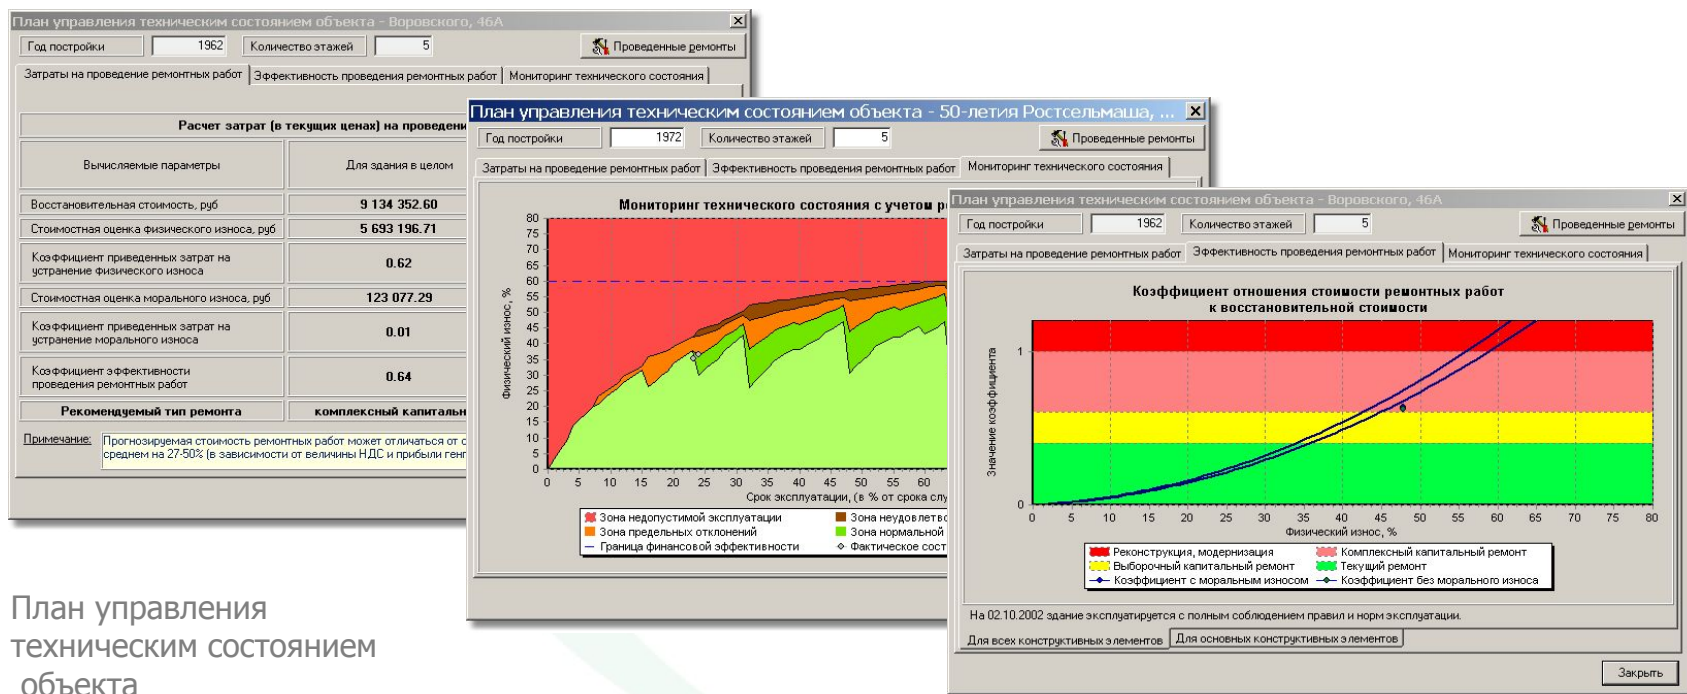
План управления техническим состоянием объекта - Воровского, 46А

Год постройки 1962 Количество этажей 5 Проведенные ремонты

Затраты на проведение ремонтных работ | Эффективность проведения ремонтных работ | Мониторинг технического состояния

Расчет затрат (в текущих ценах) на проведени

| Вычисляемые параметры | Для здания в целом |
|---|---|
| Восстановительная стоимость, руб | 9 134 352.60 |
| Стоимостная оценка физического износа, руб | 5 693 196.71 |
| Коэффициент приведенных затрат на устранение физического износа | 0.62 |
| Стоимостная оценка морального износа, руб | 123 077.29 |
| Коэффициент приведенных затрат на устранение морального износа | 0.01 |
| Коэффициент эффективности проведения ремонтных работ | 0.64 |
| Рекомендуемый тип ремонта | комплексный капитальн |

Примечание: Прогнозируемая стоимость ремонтных работ может отличаться от с среднем на 27-50% (в зависимости от величины НДС и прибыли ген

План управления техническим состоянием объекта - 50-летия Ростсельмаша, ...

Год постройки 1972 Количество этажей 5 Проведенные ремонты

Затраты на проведение ремонтных работ | Эффективность проведения ремонтных работ | Мониторинг технического состояния

Мониторинг технического состояния с учетом р

Физический износ, %

80 75 70 65 60 55 50 45 40 35 30 25 20 15 10 5 0

0 5 10 15 20 25 30 35 40 45 50 55 60

Срок эксплуатации, (в % от срока слу

Зона недопустимой эксплуатации
Зона неудовлетвс
Зона предельных отклонений
Зона нормальной
Граница финансовой эффективности
Фактическое сост

План управления техническим состоянием объекта - Воровского, 46А

Год постройки 1962 Количество этажей 5 Проведенные ремонты

Затраты на проведение ремонтных работ | Эффективность проведения ремонтных работ | Мониторинг технического состояния

Коэффициент отношения стоимости ремонтных работ к восстановительной стоимости

Значение коэффициента

1
0

0 5 10 15 20 25 30 35 40 45 50 55 60 65 70 75 80

Физический износ, %

Реконструкция, модернизация
Комплексный капитальный ремонт
Выборочный капитальный ремонт
Текущий ремонт
Коэффициент с моральным износом
Коэффициент без морального износа

На 02.10.2002 здание эксплуатируется с полным соблюдением правил и норм эксплуатации.

Для всех конструктивных элементов | Для основных конструктивных элементов

Закрыть

План управления техническим состоянием объекта